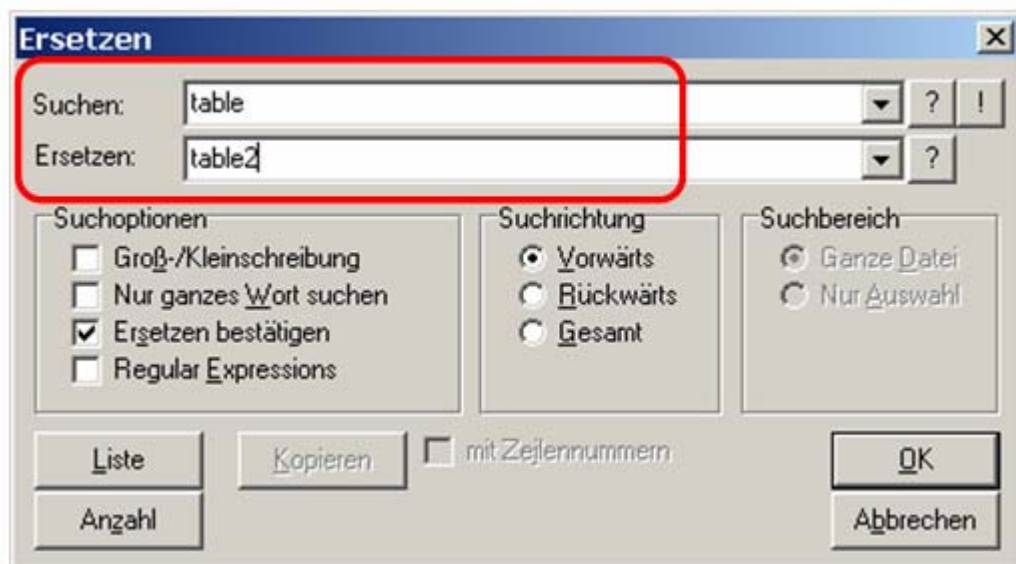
Ersetzen

Suchen: table

Ersetzen: table2

?

!

?

Suchoptionen

Groß-/Kleinschreibung

Nur ganzes Wort suchen

Ersetzen bestätigen

Regular Expressions

Suchrichtung

Vorwärts

Rückwärts

Gesamt

Suchbereich

Ganze Datei

Nur Auswahl

Liste

Kopieren

mit Zeilennummern

OK

Anzahl

Abbrechen